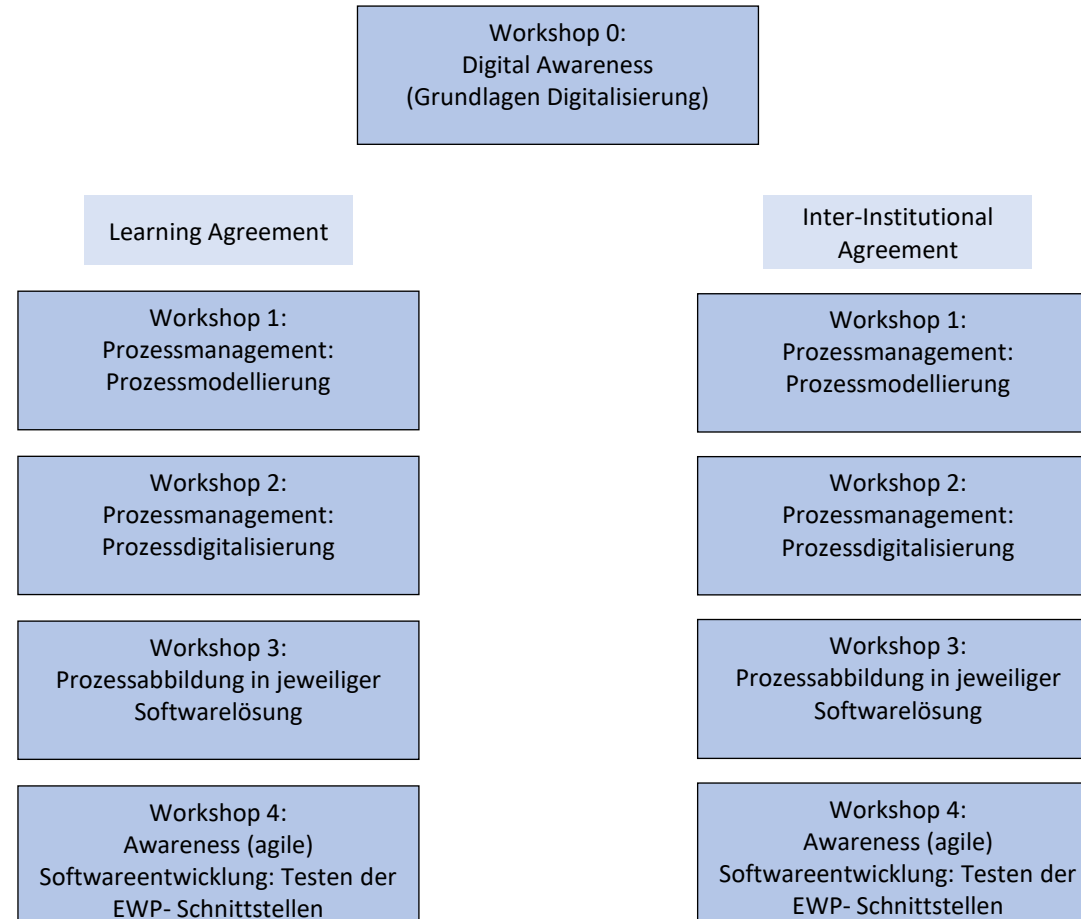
Workshop 0:
Digital Awareness
(Grundlagen Digitalisierung)

Learning Agreement

Workshop 1:
Prozessmanagement:
Prozessmodellierung

Workshop 2:
Prozessmanagement:
Prozessdigitalisierung

Workshop 3:
Prozessabbildung in jeweiliger Softwarelösung

Workshop 4:
Awareness (agile) Softwareentwicklung: Testen der EWP- Schnittstellen

Inter-Institutional Agreement

Workshop 1:
Prozessmanagement:
Prozessmodellierung

Workshop 2:
Prozessmanagement:
Prozessdigitalisierung

Workshop 3:
Prozessabbildung in jeweiliger Softwarelösung

Workshop 4:
Awareness (agile) Softwareentwicklung: Testen der EWP- Schnittstellen